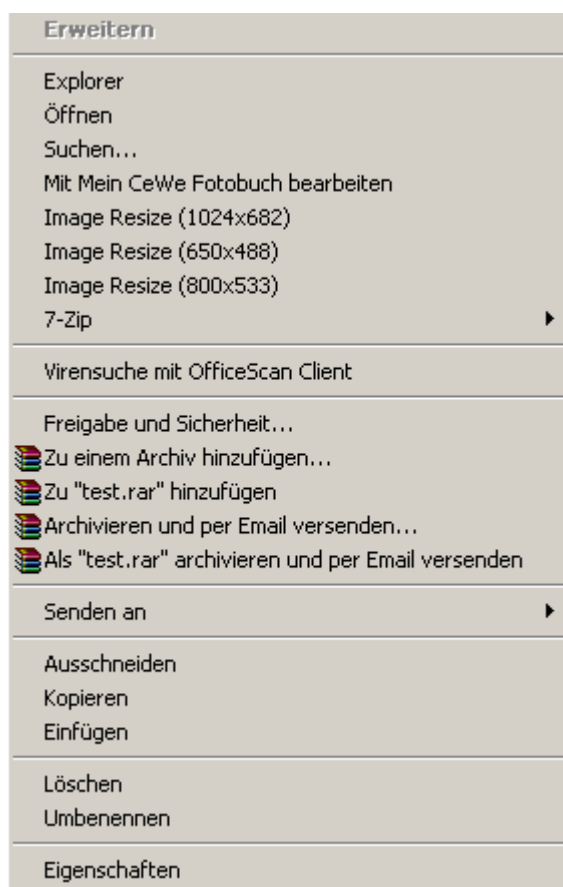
Erweitern

Explorer
Öffnen
Suchen...
Mit Mein CeWe Fotobuch bearbeiten
Image Resize (1024x682)
Image Resize (650x488)
Image Resize (800x533)
7-Zip

Virensuche mit OfficeScan Client

Freigabe und Sicherheit...
Zu einem Archiv hinzufügen...
Zu "test.rar" hinzufügen
Archivieren und per Email versenden...
Als "test.rar" archivieren und per Email versenden

Senden an

Ausschneiden
Kopieren
Einfügen

Löschen
Umbenennen

Eigenschaften